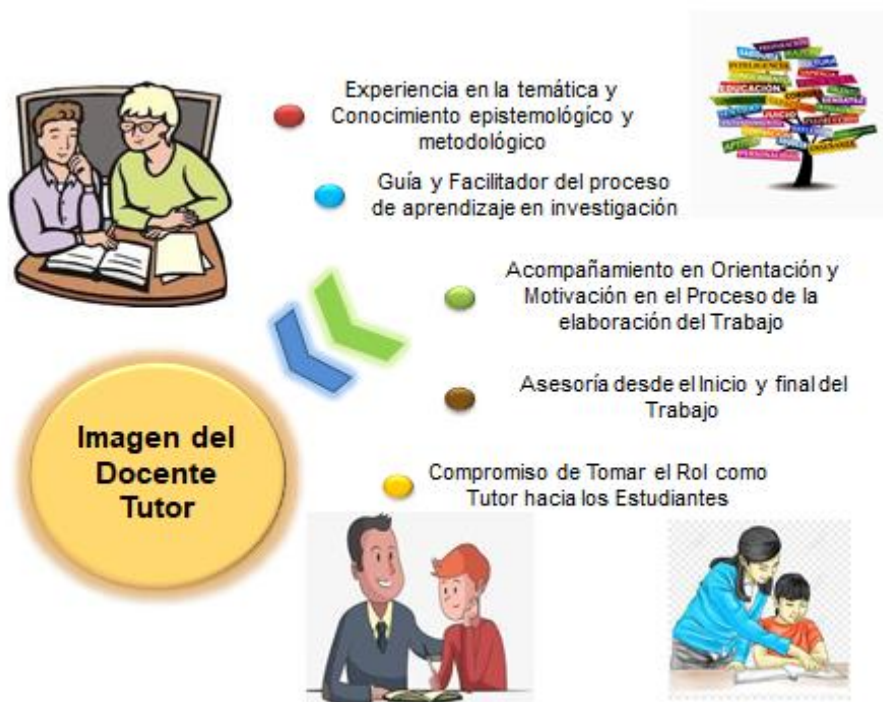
Experiencia en la temática y Conocimiento epistemológico y metodológico

Guía y Facilitador del proceso de aprendizaje en investigación

Acompañamiento en Orientación y Motivación en el Proceso de la elaboración del Trabajo

Asesoría desde el Inicio y final del Trabajo

Compromiso de Tomar el Rol como Tutor hacia los Estudiantes

Imagen del Docente Tutor

EDUCACIÓN
INTELIGENCIA
JUICIO
APTITUD
PERSONALIDAD
ENSEÑANZA
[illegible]